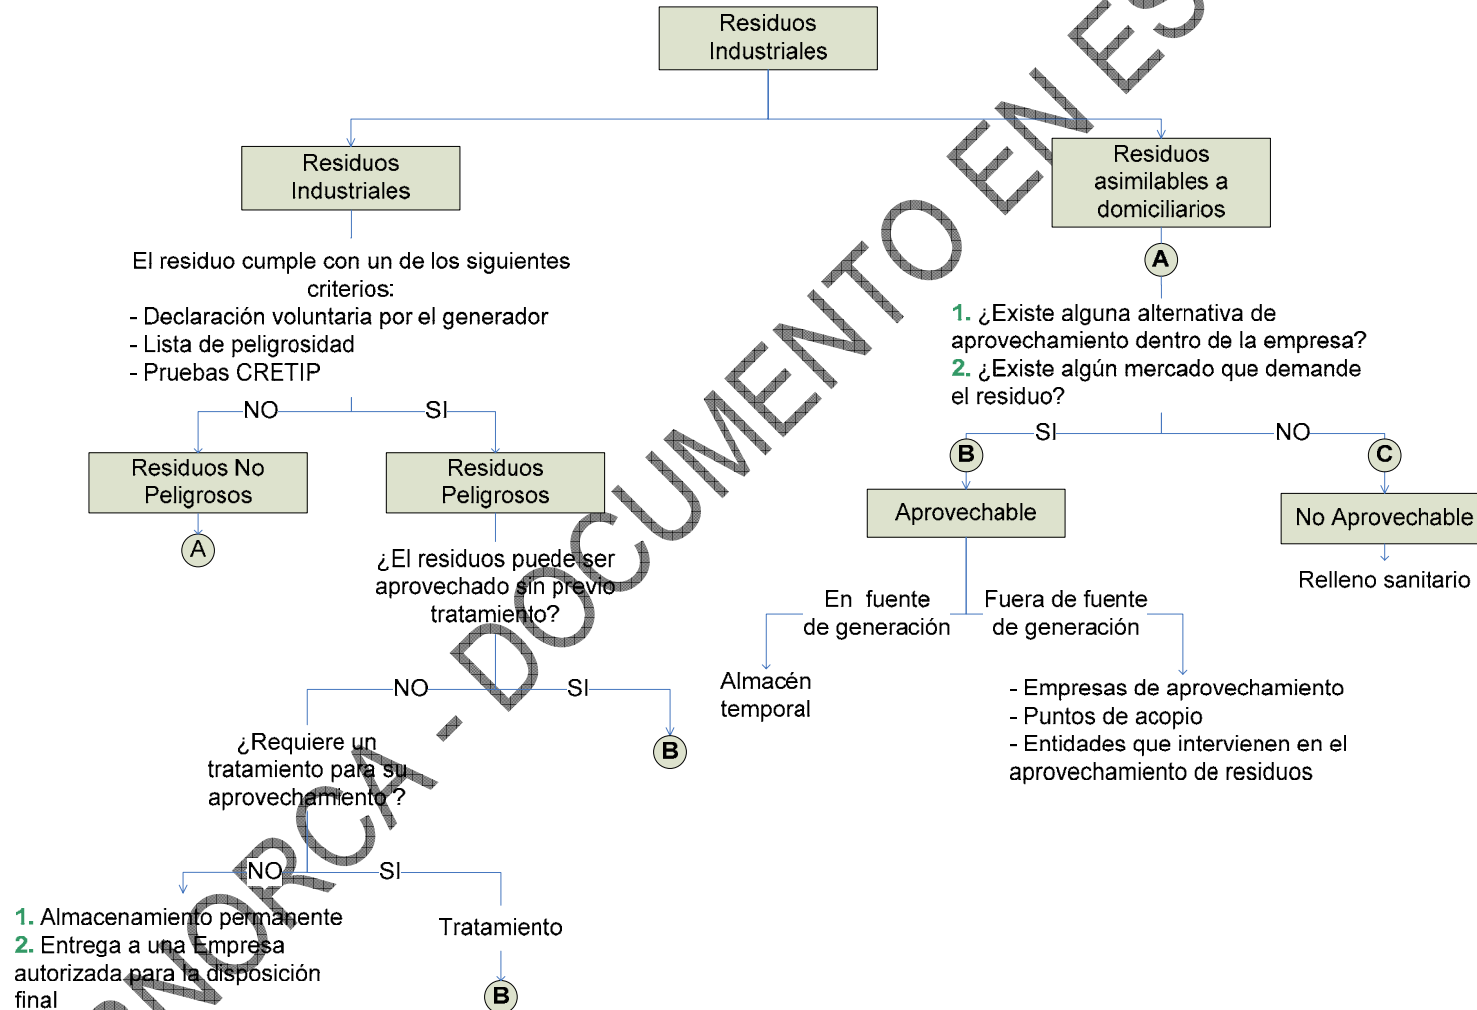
Residuos Industriales

Residuos Industriales

Residuos asimilables a domiciliarios

A

El residuo cumple con un de los siguientes criterios:
- Declaración voluntaria por el generador
- Lista de peligrosidad
- Pruebas CRETIP

1. ¿Existe alguna alternativa de aprovechamiento dentro de la empresa?
2. ¿Existe algún mercado que demande el residuo?

NO

SI

Residuos No Peligrosos

A

Residuos Peligrosos

SI

NO

B

C

Aprovechable

No Aprovechable

Relleno sanitario

¿El residuos puede ser aprovechado sin previo tratamiento?

En fuente de generación

Fuera de fuente de generación

Almacén temporal

- Empresas de aprovechamiento
- Puntos de acopio
- Entidades que intervienen en el aprovechamiento de residuos

NO

SI

B

¿Requiere un tratamiento para su aprovechamiento?

NO

SI

1. Almacenamiento permanente
2. Entrega a una Empresa autorizada para la disposición final

Tratamiento

B

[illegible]NORCA - DOCUMENTO EN ES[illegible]